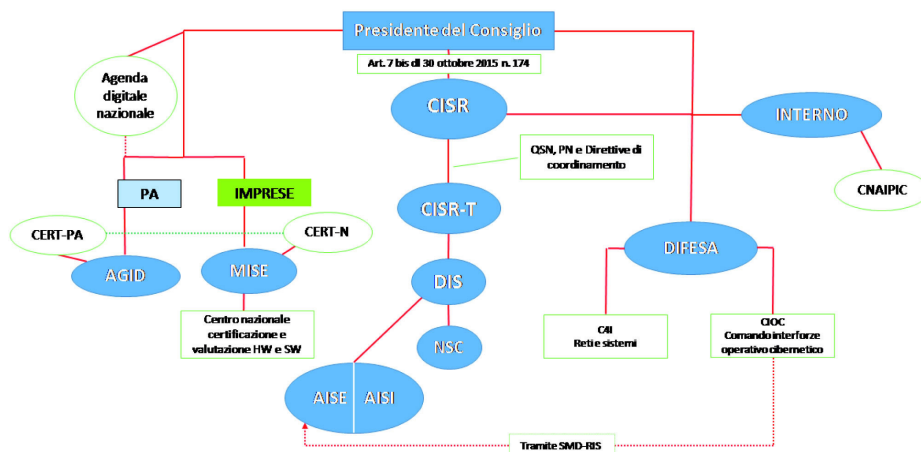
Presidente del Consiglio

Art. 7 bis dl 30 ottobre 2015 n. 174

Agenda digitale nazionale

CISR

INTERNO

QSN, PN e Direttive di coordinamento

CNAIPIC

PA

IMPRESE

CISR-T

CERT-PA

CERT-N

DIFESA

AGID

MISE

DIS

Centro nazionale certificazione e valutazione HW e SW

NSC

C4I
Reti e sistemi

CIOC
Comando interforze operativo cibernetico

AISE

AISI

Tramite SMD-RIS